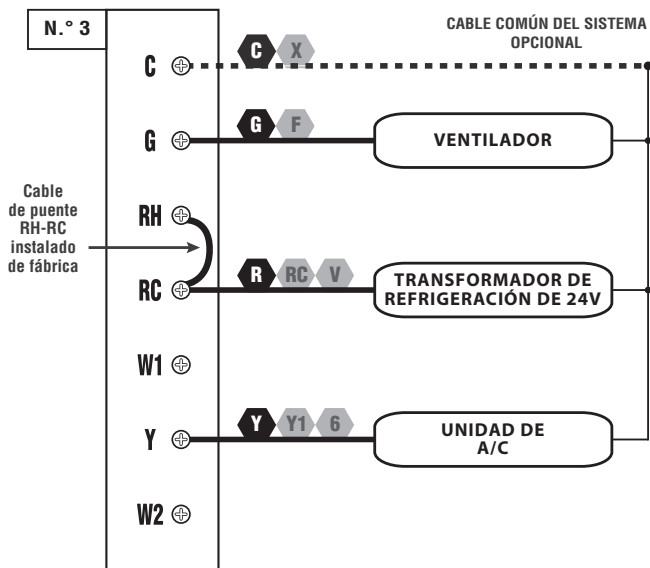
N.° 3

CABLE COMÚN DEL SISTEMA OPCIONAL

C

C X

G

G F

VENTILADOR

Cable de puente RH-RC instalado de fábrica

RH

RC

R RC V

TRANSFORMADOR DE REFRIGERACIÓN DE 24V

W1

Y

Y Y1 6

UNIDAD DE A/C

W2